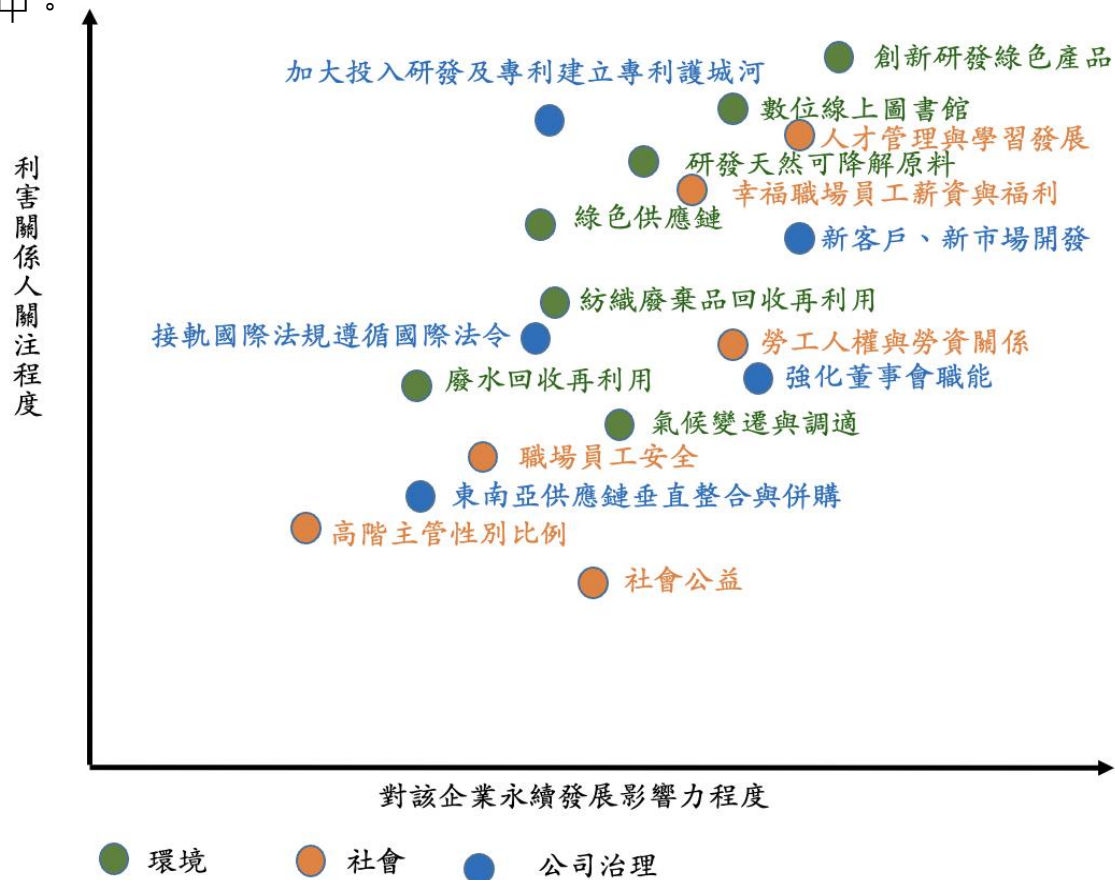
中。

加大投入研發及專利建立專利護城河

創新研發綠色產品

數位線上圖書館

人才管理與學習發展

研發天然可降解原料

幸福職場員工薪資與福利

綠色供應鏈

新客戶、新市場開發

紡織廢棄品回收再利用

接軌國際法規遵循國際法令

勞工人權與勞資關係

廢水回收再利用

強化董事會職能

氣候變遷與調適

職場員工安全

東南亞供應鏈垂直整合與併購

高階主管性別比例

社會公益

利害關係人關注程度

對該企業永續發展影響力程度

環境 社會 公司治理